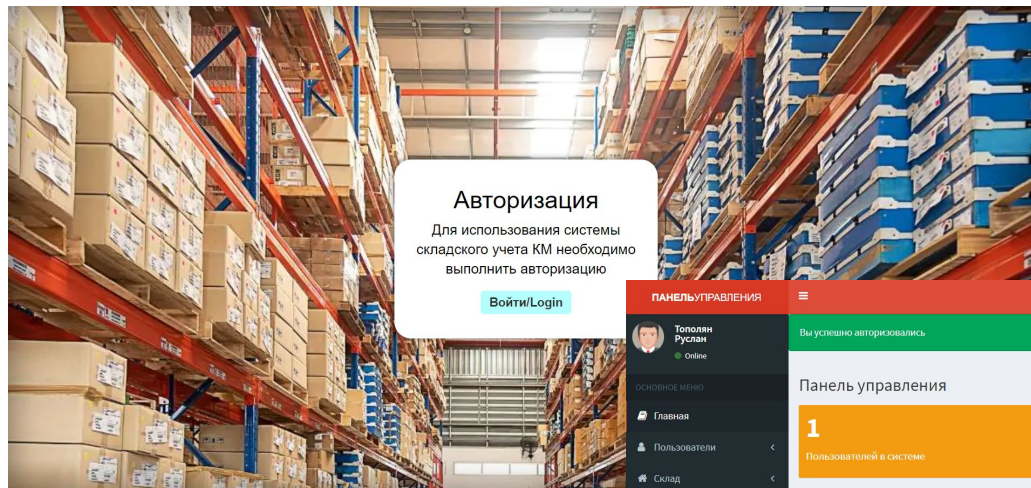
Авторизация

Для использования системы складского учета КМ необходимо выполнить авторизацию

Войти/Login

ПАНЕЛЬУПРАВЛЕНИЯ

≡

Тополян Руслан

Online

Вы успешно авторизовались

ОСНОВНОЕ МЕНЮ

Панель управления

Главная

1

Пользователи

Пользователей в системе

Склад